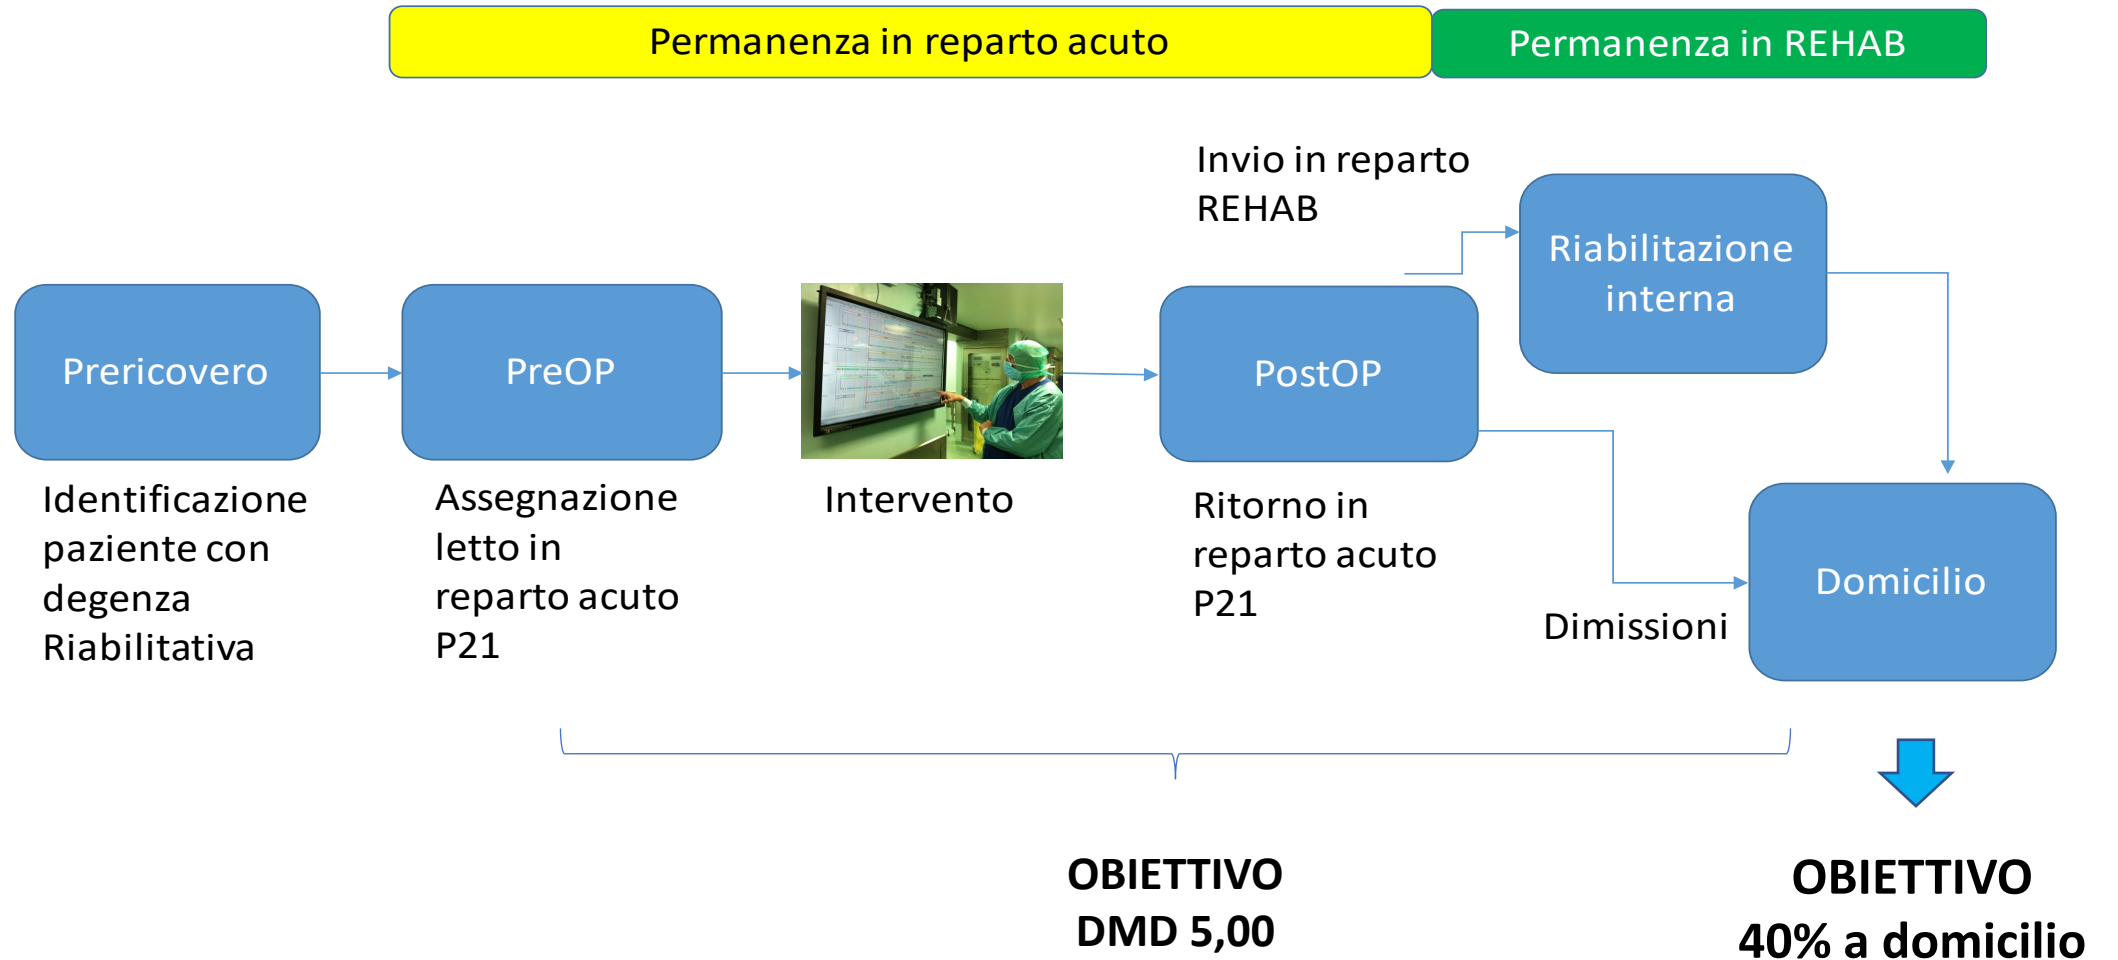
Permanenza in reparto acuto

Permanenza in REHAB

Invio in reparto REHAB

Riabilitazione interna

Prericovero

PreOP

PostOP

Identificazione paziente con degenza Riabilitativa

Assegnazione letto in reparto acuto P21

Intervento

Ritorno in reparto acuto P21

Domicilio

Dimissioni

OBIETTIVO
DMD 5,00

OBIETTIVO
40% a domicilio